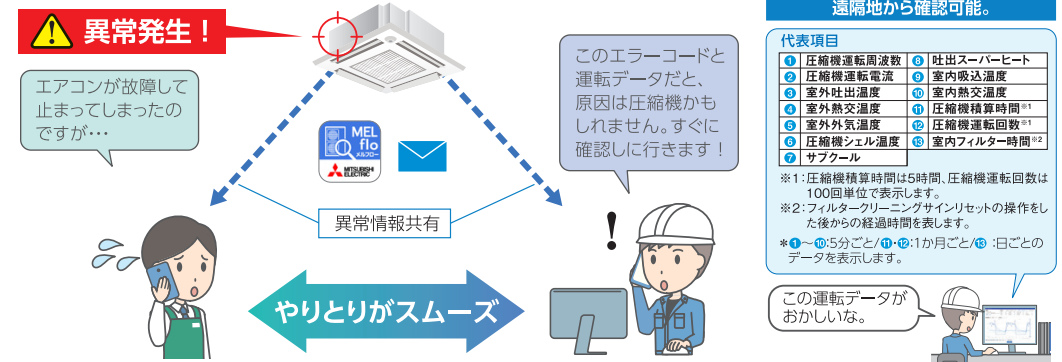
異常発生！

エアコンが故障して止まってしまったのですが…

MEL flo メルフロー

MITSUBISHI ELECTRIC

異常情報共有

このエラーコードと運転データだと、原因は圧縮機かもしれません。すぐに確認しに行きます！

やりとりがスムーズ

遠隔地から確認可能。

代表項目

| | |
|---|---|
| ❶ 圧縮機運転周波数 | ❽ 吐出スーパーヒート |
| ❷ 圧縮機運転電流 | ❾ 室内吸込温度 |
| ❸ 室外吐出温度 | ❿ 室内熱交温度 |
| ❹ 室外熱交温度 | ⓫ 圧縮機積算時間※1 |
| ❺ 室外外気温度 | ⓬ 圧縮機運転回数※1 |
| ❻ 圧縮機シェル温度 | ⓭ 室内フィルター時間※2 |
| ❼ サブクール | |

※1：圧縮機積算時間は5時間、圧縮機運転回数は100回単位で表示します。
※2：フィルタークリーニングサインリセットの操作をした後からの経過時間を表します。
＊❶～❿:5分ごと/⓫・⓬:1か月ごと/⓭：日ごとのデータを表示します。

この運転データがおかしいな。